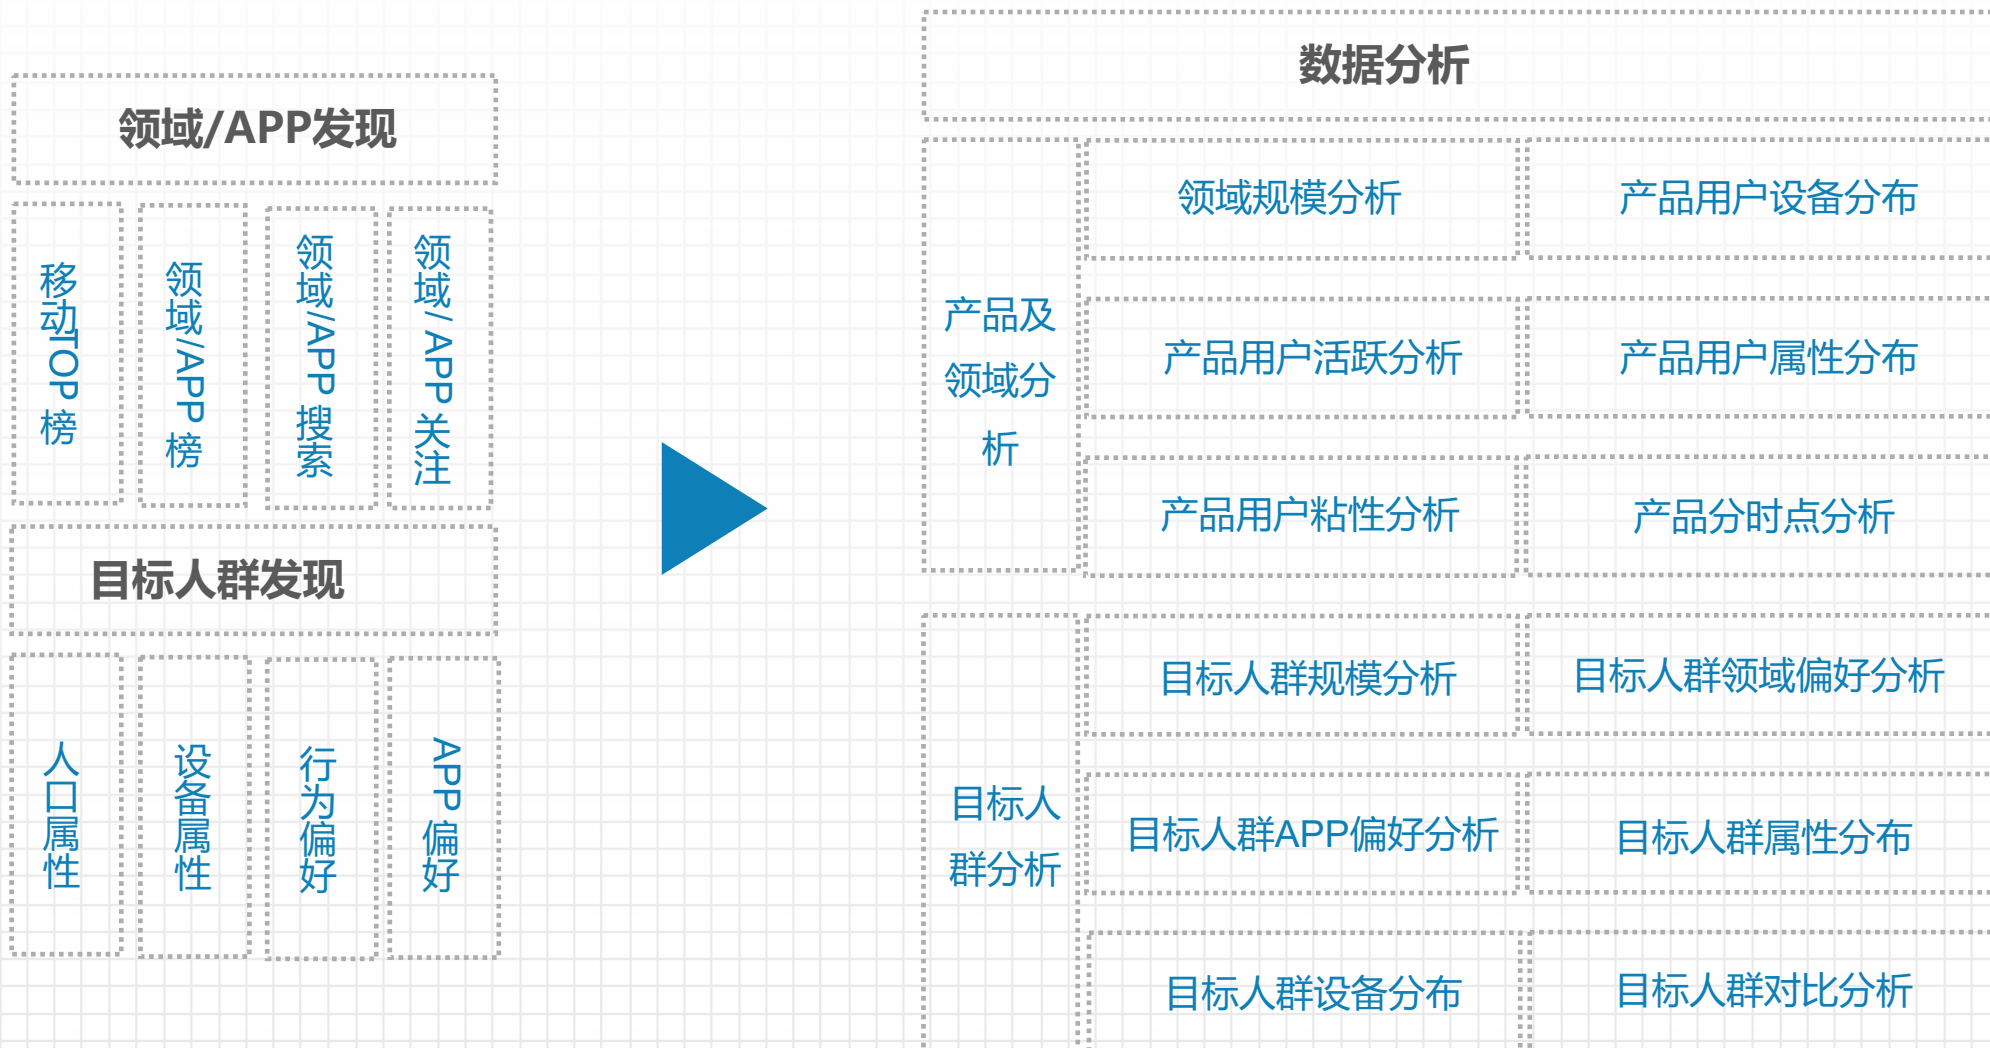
领域/APP发现

移动TOP榜

领域/APP榜

领域/APP搜索

领域/APP关注

目标人群发现

人口属性

设备属性

行为偏好

APP偏好

数据分析

产品及领域分析

领域规模分析

产品用户设备分布

产品用户活跃分析

产品用户属性分布

产品用户粘性分析

产品分时点分析

目标人群分析

目标人群规模分析

目标人群领域偏好分析

目标人群APP偏好分析

目标人群属性分布

目标人群设备分布

目标人群对比分析